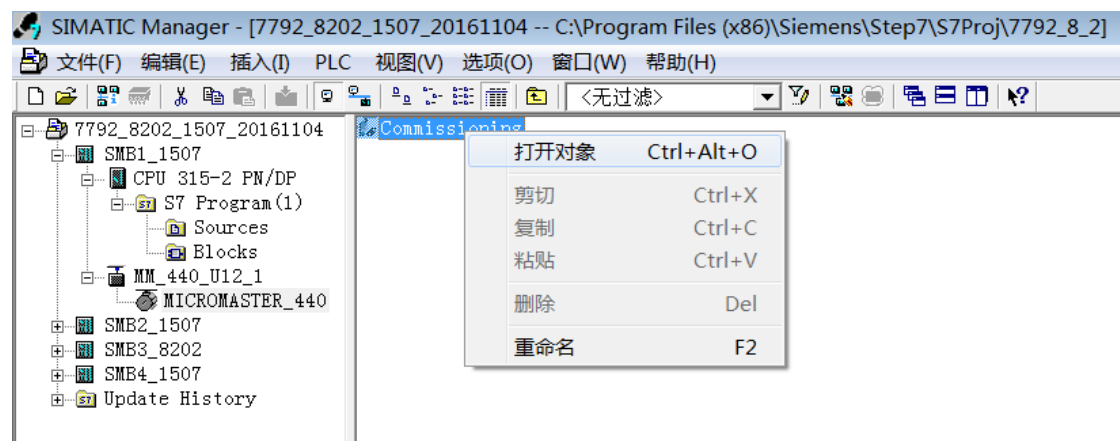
SIMATIC Manager - [7792_8202_1507_20161104 -- C:\Program Files (x86)\Siemens\Step7\S7Proj\7792_8_2]

文件(F) 编辑(E) 插入(I) PLC 视图(V) 选项(O) 窗口(W) 帮助(H)

<无过滤>

7792_8202_1507_20161104
SMB1_1507
CPU 315-2 PN/DP
S7 Program(1)
Sources
Blocks
MM_440_U12_1
MICROMASTER_440
SMB2_1507
SMB3_8202
SMB4_1507
Update History

Commissioning

打开对象 Ctrl+Alt+O
剪切 Ctrl+X
复制 Ctrl+C
粘贴 Ctrl+V
删除 Del
重命名 F2